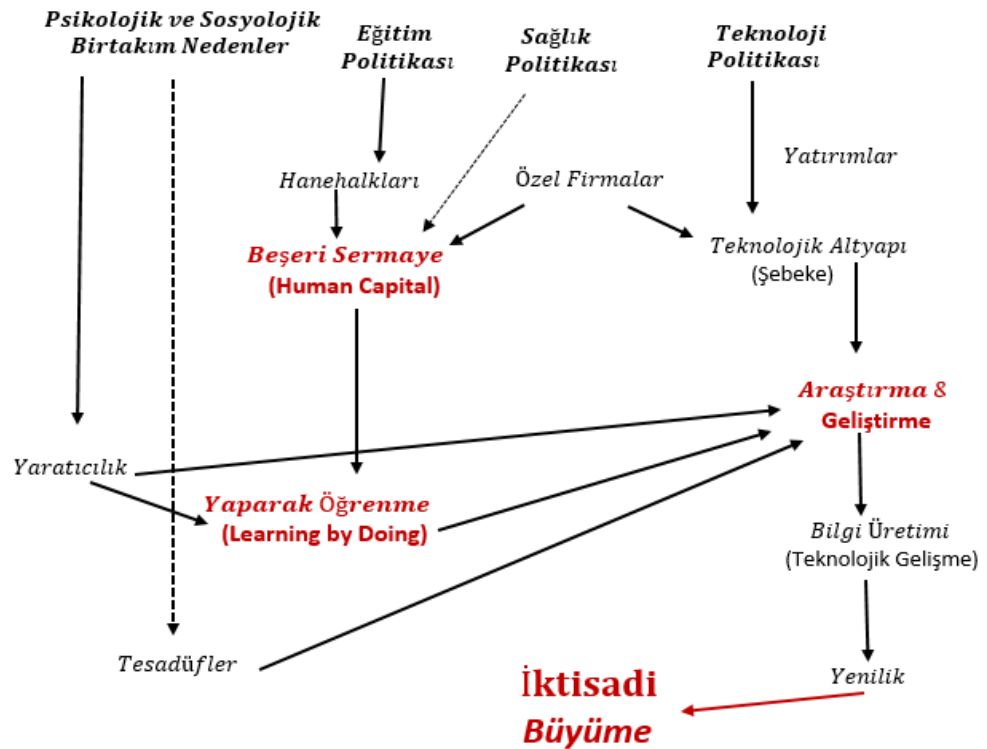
Psikolojik ve Sosyolojik Birtakım Nedenler

Eğitim Politikası

Sağlık Politikası

Teknoloji Politikası

Yatırımlar

Hanehalkları

Özel Firmalar

Beşeri Sermaye (Human Capital)

Teknolojik Altyapı (Şebeke)

Araştırma & Geliştirme

Yaratıcılık

Yaparak Öğrenme (Learning by Doing)

Bilgi Üretimi (Teknolojik Gelişme)

Tesadüfler

Yenilik

İktisadi Büyüme